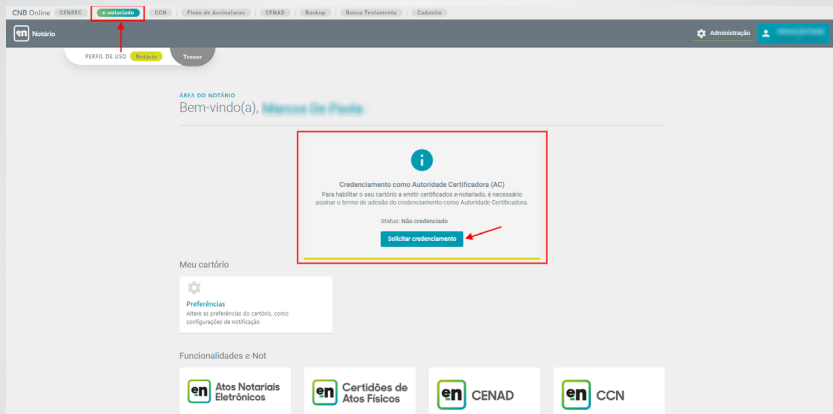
CNB Online CENSEC e-notariado CCN Plano de Assinaturas CENAD Backup Busca Testamento Cadastro

en Notário

Administração

PERFIL DE USO Notário Trocar

ÁREA DO NOTÁRIO

Bem-vindo(a), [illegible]

Credenciamento como Autoridade Certificadora (AC)

Para habilitar o seu cartório a emitir certificados e-notariado, é necessário assinar o termo de adesão do credenciamento como Autoridade Certificadora.

Status: Não credenciado

Solicitar credenciamento

Meu cartório

Preferências

Altere as preferências do cartório, como configurações de notificação

Funcionalidades e-Not

en Atos Notariais Eletrônicos

en Certidões de Atos Físicos

en CENAD

en CCN